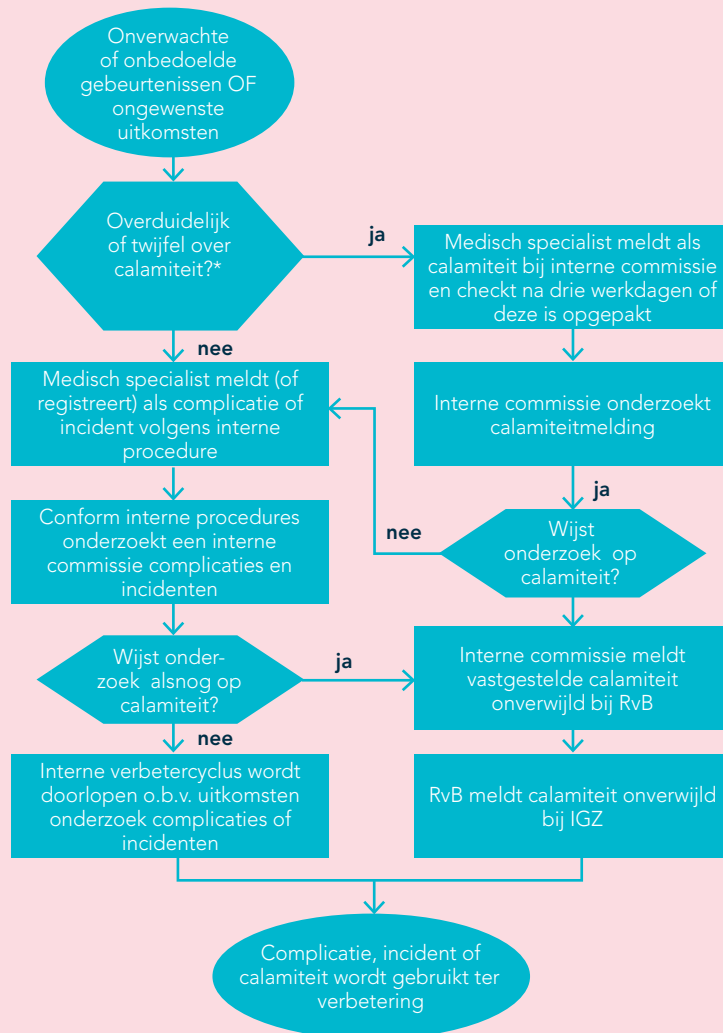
Onverwachte of onbedoelde gebeurtenissen OF ongewenste uitkomsten

Overduidelijk of twijfel over calamiteit?*

ja

Medisch specialist meldt als calamiteit bij interne commissie en checkt na drie werkdagen of deze is opgepakt

nee

Medisch specialist meldt (of registreert) als complicatie of incident volgens interne procedure

Interne commissie onderzoekt calamiteitmelding

ja

Conform interne procedures onderzoekt een interne commissie complicaties en incidenten

nee

Wijst onderzoek op calamiteit?

Wijst onderzoek alsnog op calamiteit?

ja

Interne commissie meldt vastgestelde calamiteit onverwijld bij RvB

nee

Interne verbetercyclus wordt doorlopen o.b.v. uitkomsten onderzoek complicaties of incidenten

RvB meldt calamiteit onverwijld bij IGZ

Complicatie, incident of calamiteit wordt gebruikt ter verbetering